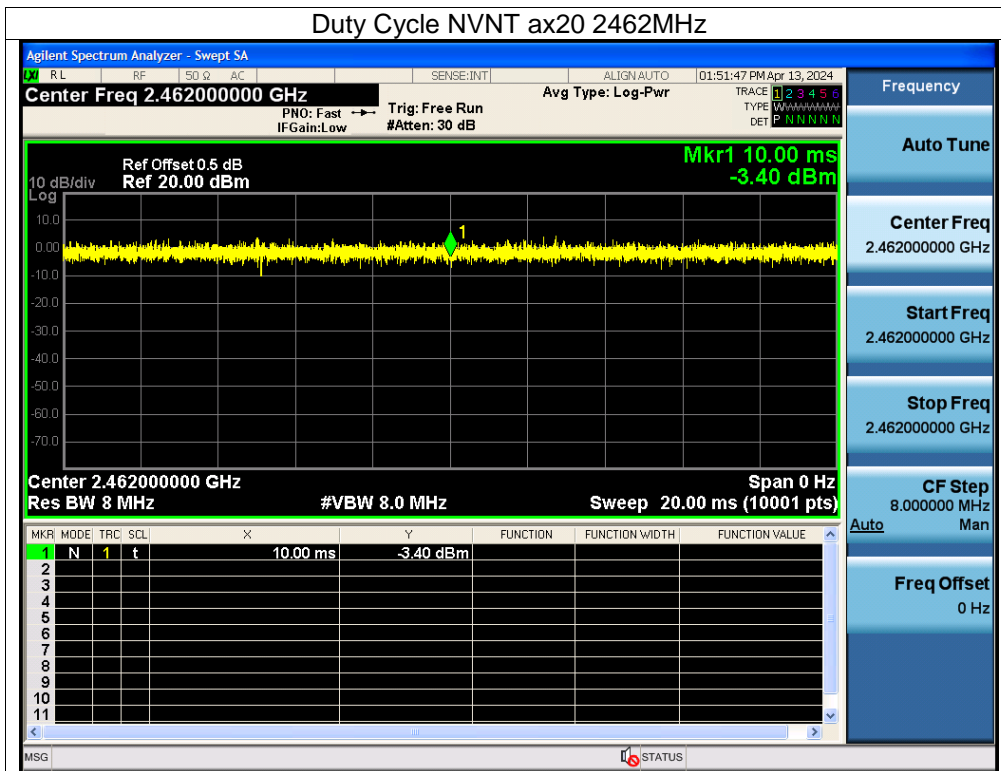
Duty Cycle NVNT ax20 2462MHz

Agilent Spectrum Analyzer - Swept SA

RL | RF | 50 Ω | AC | SENSE:INT | ALIGN AUTO | 01:51:47 PM Apr 13, 2024

Center Freq 2.462000000 GHz

PNO: Fast
IFGain:Low

Trig: Free Run
#Atten: 30 dB

Avg Type: Log-Pwr

TRACE 1 2 3 4 5 6
TYPE WWWWWW
DET P N N N N N

Frequency

Ref Offset 0.5 dB
10 dB/div Ref 20.00 dBm
Log

Mkr1 10.00 ms
-3.40 dBm

10.0
0.00
-10.0
-20.0
-30.0
-40.0
-50.0
-60.0
-70.0

1

Center 2.462000000 GHz
Span 0 Hz
Res BW 8 MHz
#VBW 8.0 MHz
Sweep 20.00 ms (10001 pts)

| MKR | MODE | TRC | SCL | X | Y | FUNCTION | FUNCTION WIDTH | FUNCTION VALUE |
|---|---|---|---|---|---|---|---|---|
| 1 | N | 1 | t | 10.00 ms | -3.40 dBm | | | |
| 2 | | | | | | | | |
| 3 | | | | | | | | |
| 4 | | | | | | | | |
| 5 | | | | | | | | |
| 6 | | | | | | | | |
| 7 | | | | | | | | |
| 8 | | | | | | | | |
| 9 | | | | | | | | |
| 10 | | | | | | | | |
| 11 | | | | | | | | |

Auto Tune

Center Freq
2.462000000 GHz

Start Freq
2.462000000 GHz

Stop Freq
2.462000000 GHz

CF Step
8.000000 MHz
Auto Man

Freq Offset
0 Hz

MSG

STATUS